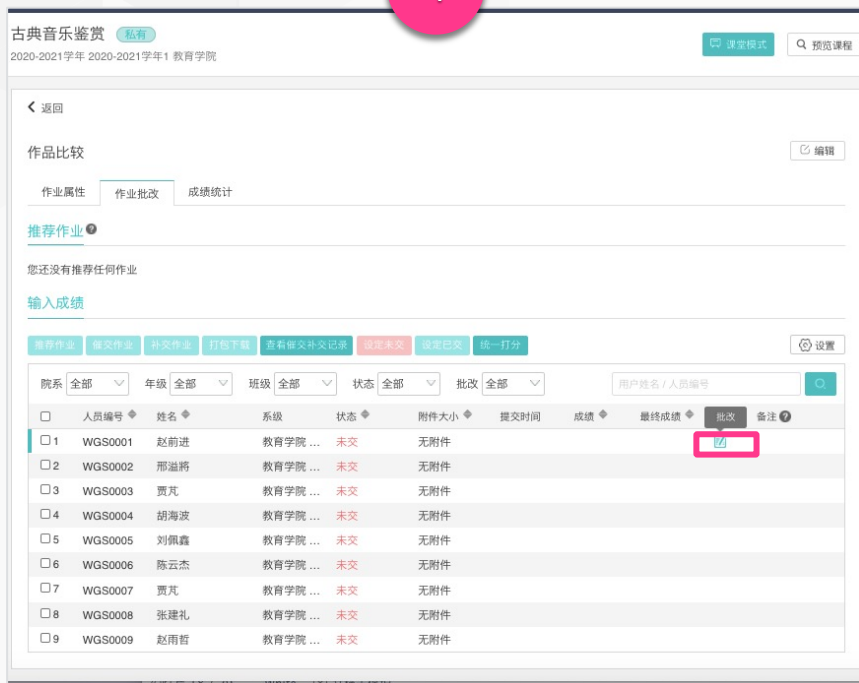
古典音乐鉴赏 私有
2020-2021学年 2020-2021学年1 教育学院

课堂模式 预览课程

返回

作品比较

编辑

作业属性 作业批改 成绩统计

推荐作业

您还没有推荐任何作业

输入成绩

推荐作业 催交作业 补交作业 打包下载 查看催交补交记录 设定未交 设定已交 统一打分

设置

院系 全部 年级 全部 班级 全部 状态 全部 批改 全部

用户姓名 / 人员编号

| | 人员编号 | 姓名 | 系级 | 状态 | 附件大小 | 提交时间 | 成绩 | 最终成绩 | 批改 | 备注 |
|---|---|---|---|---|---|---|---|---|---|---|
| 1 | WGS0001 | 赵前进 | 教育学院 ... | 未交 | 无附件 | | | | | |
| 2 | WGS0002 | 邢溢將 | 教育学院 ... | 未交 | 无附件 | | | | | |
| 3 | WGS0003 | 贾芃 | 教育学院 ... | 未交 | 无附件 | | | | | |
| 4 | WGS0004 | 胡海波 | 教育学院 ... | 未交 | 无附件 | | | | | |
| 5 | WGS0005 | 刘佩鑫 | 教育学院 ... | 未交 | 无附件 | | | | | |
| 6 | WGS0006 | 陈云杰 | 教育学院 ... | 未交 | 无附件 | | | | | |
| 7 | WGS0007 | 贾芃 | 教育学院 ... | 未交 | 无附件 | | | | | |
| 8 | WGS0008 | 张建礼 | 教育学院 ... | 未交 | 无附件 | | | | | |
| 9 | WGS0009 | 赵雨哲 | 教育学院 ... | 未交 | 无附件 | | | | | |